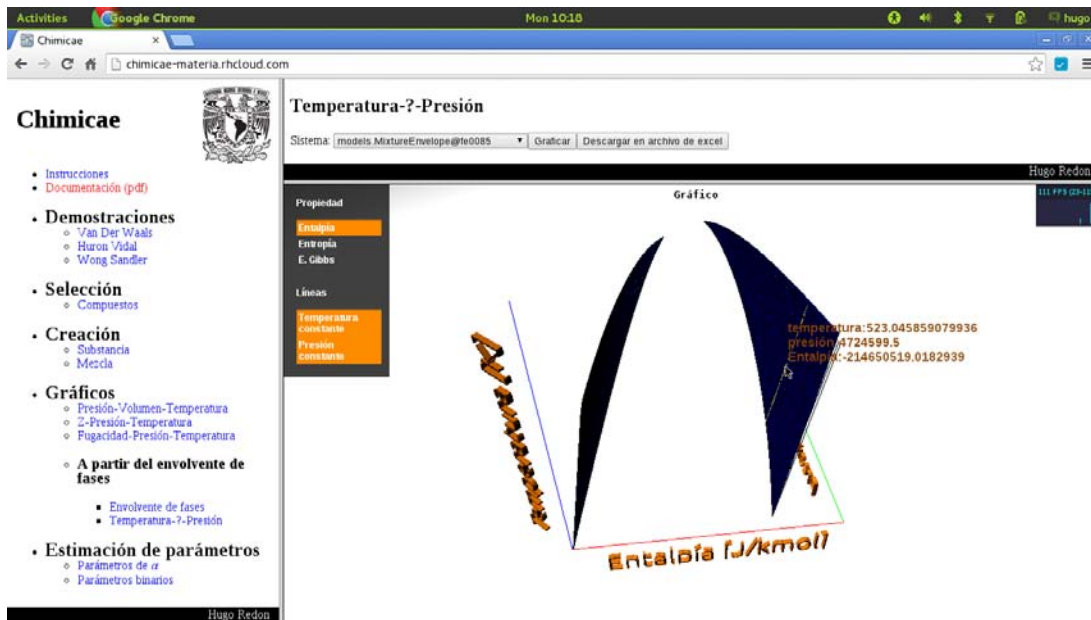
Activities Google Chrome Mon 10:18 hugo

Chimicae ×

chimicae-materia.rhcloud.com

Chimicae

- Instrucciones
- Documentación (pdf)

- Demostraciones
  - Van Der Waals
  - Huron Vidal
  - Wong Sandler

- Selección
  - Compuestos

- Creación
  - Substancia
  - Mezcla

- Gráficos
  - Presión-Volumen-Temperatura
  - Z-Presión-Temperatura
  - Fugacidad-Presión-Temperatura
  - A partir del envolvente de fases
    - Envolvente de fases
    - Temperatura-?-Presión

- Estimación de parámetros
  - Parámetros de $\alpha$
  - Parámetros binarios

Hugo Redon

Temperatura-?-Presión

Sistema: models.MixtureEnvelope@fe0085 Graficar Descargar en archivo de excel

Hugo Redon

Gráfico

Propiedad
Entalpía
Entropía
E. Gibbs

Líneas
Temperatura constante
Presión constante

111 FPS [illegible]

temperatura:523.045859079936
presión:4724599.5
Entalpía:-214650519.0182939

Entalpía [J/kmol]